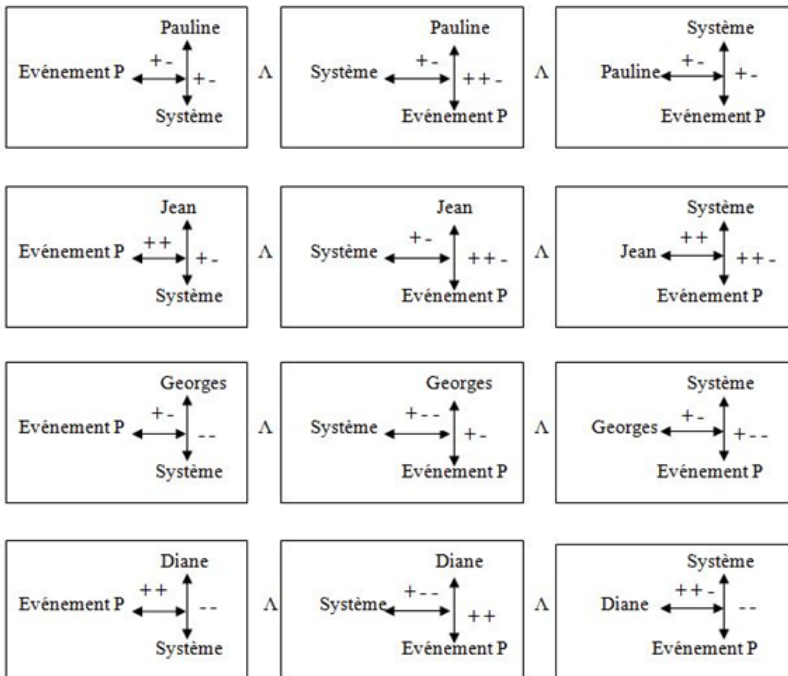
Pauline
Evénement P
+ -
+ -
Système

Λ

Pauline
Système
+ -
+ + -
Evénement P

Λ

Système
Pauline
+ -
+ -
Evénement P

Jean
Evénement P
+ +
+ -
Système

Λ

Jean
Système
+ -
+ + -
Evénement P

Λ

Système
Jean
+ +
+ + -
Evénement P

Georges
Evénement P
+ -
- -
Système

Λ

Georges
Système
+ - -
+ -
Evénement P

Λ

Système
Georges
+ -
+ - -
Evénement P

Diane
Evénement P
+ +
- -
Système

Λ

Diane
Système
+ - -
+ +
Evénement P

Λ

Système
Diane
+ + -
- -
Evénement P